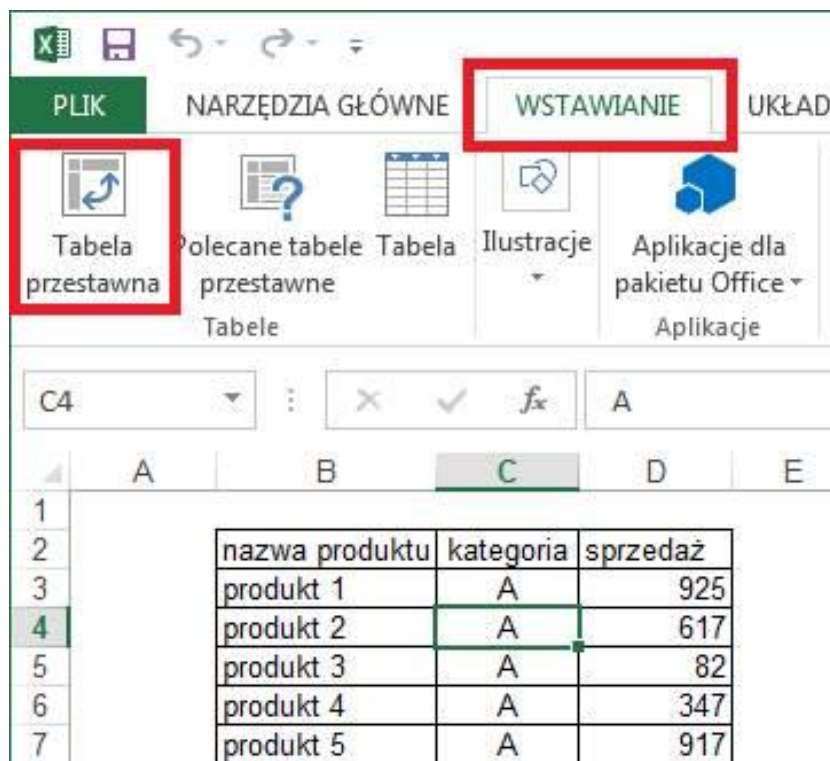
PLIK NARZĘDZIA GŁÓWNE WSTAWIANIE UKŁAD

Tabela przestawna
Polecane tabele przestawne
Tabela
Tabele
Ilustracje
Aplikacje dla pakietu Office
Aplikacje

C4 $f_x$ A

|   | A | B | C | D | E |
|---|---|---|---|---|---|
| 1 | | | | | |
| 2 | | nazwa produktu | kategoria | sprzedaż | |
| 3 | | produkt 1 | A | 925 | |
| 4 | | produkt 2 | A | 617 | |
| 5 | | produkt 3 | A | 82 | |
| 6 | | produkt 4 | A | 347 | |
| 7 | | produkt 5 | A | 917 | |